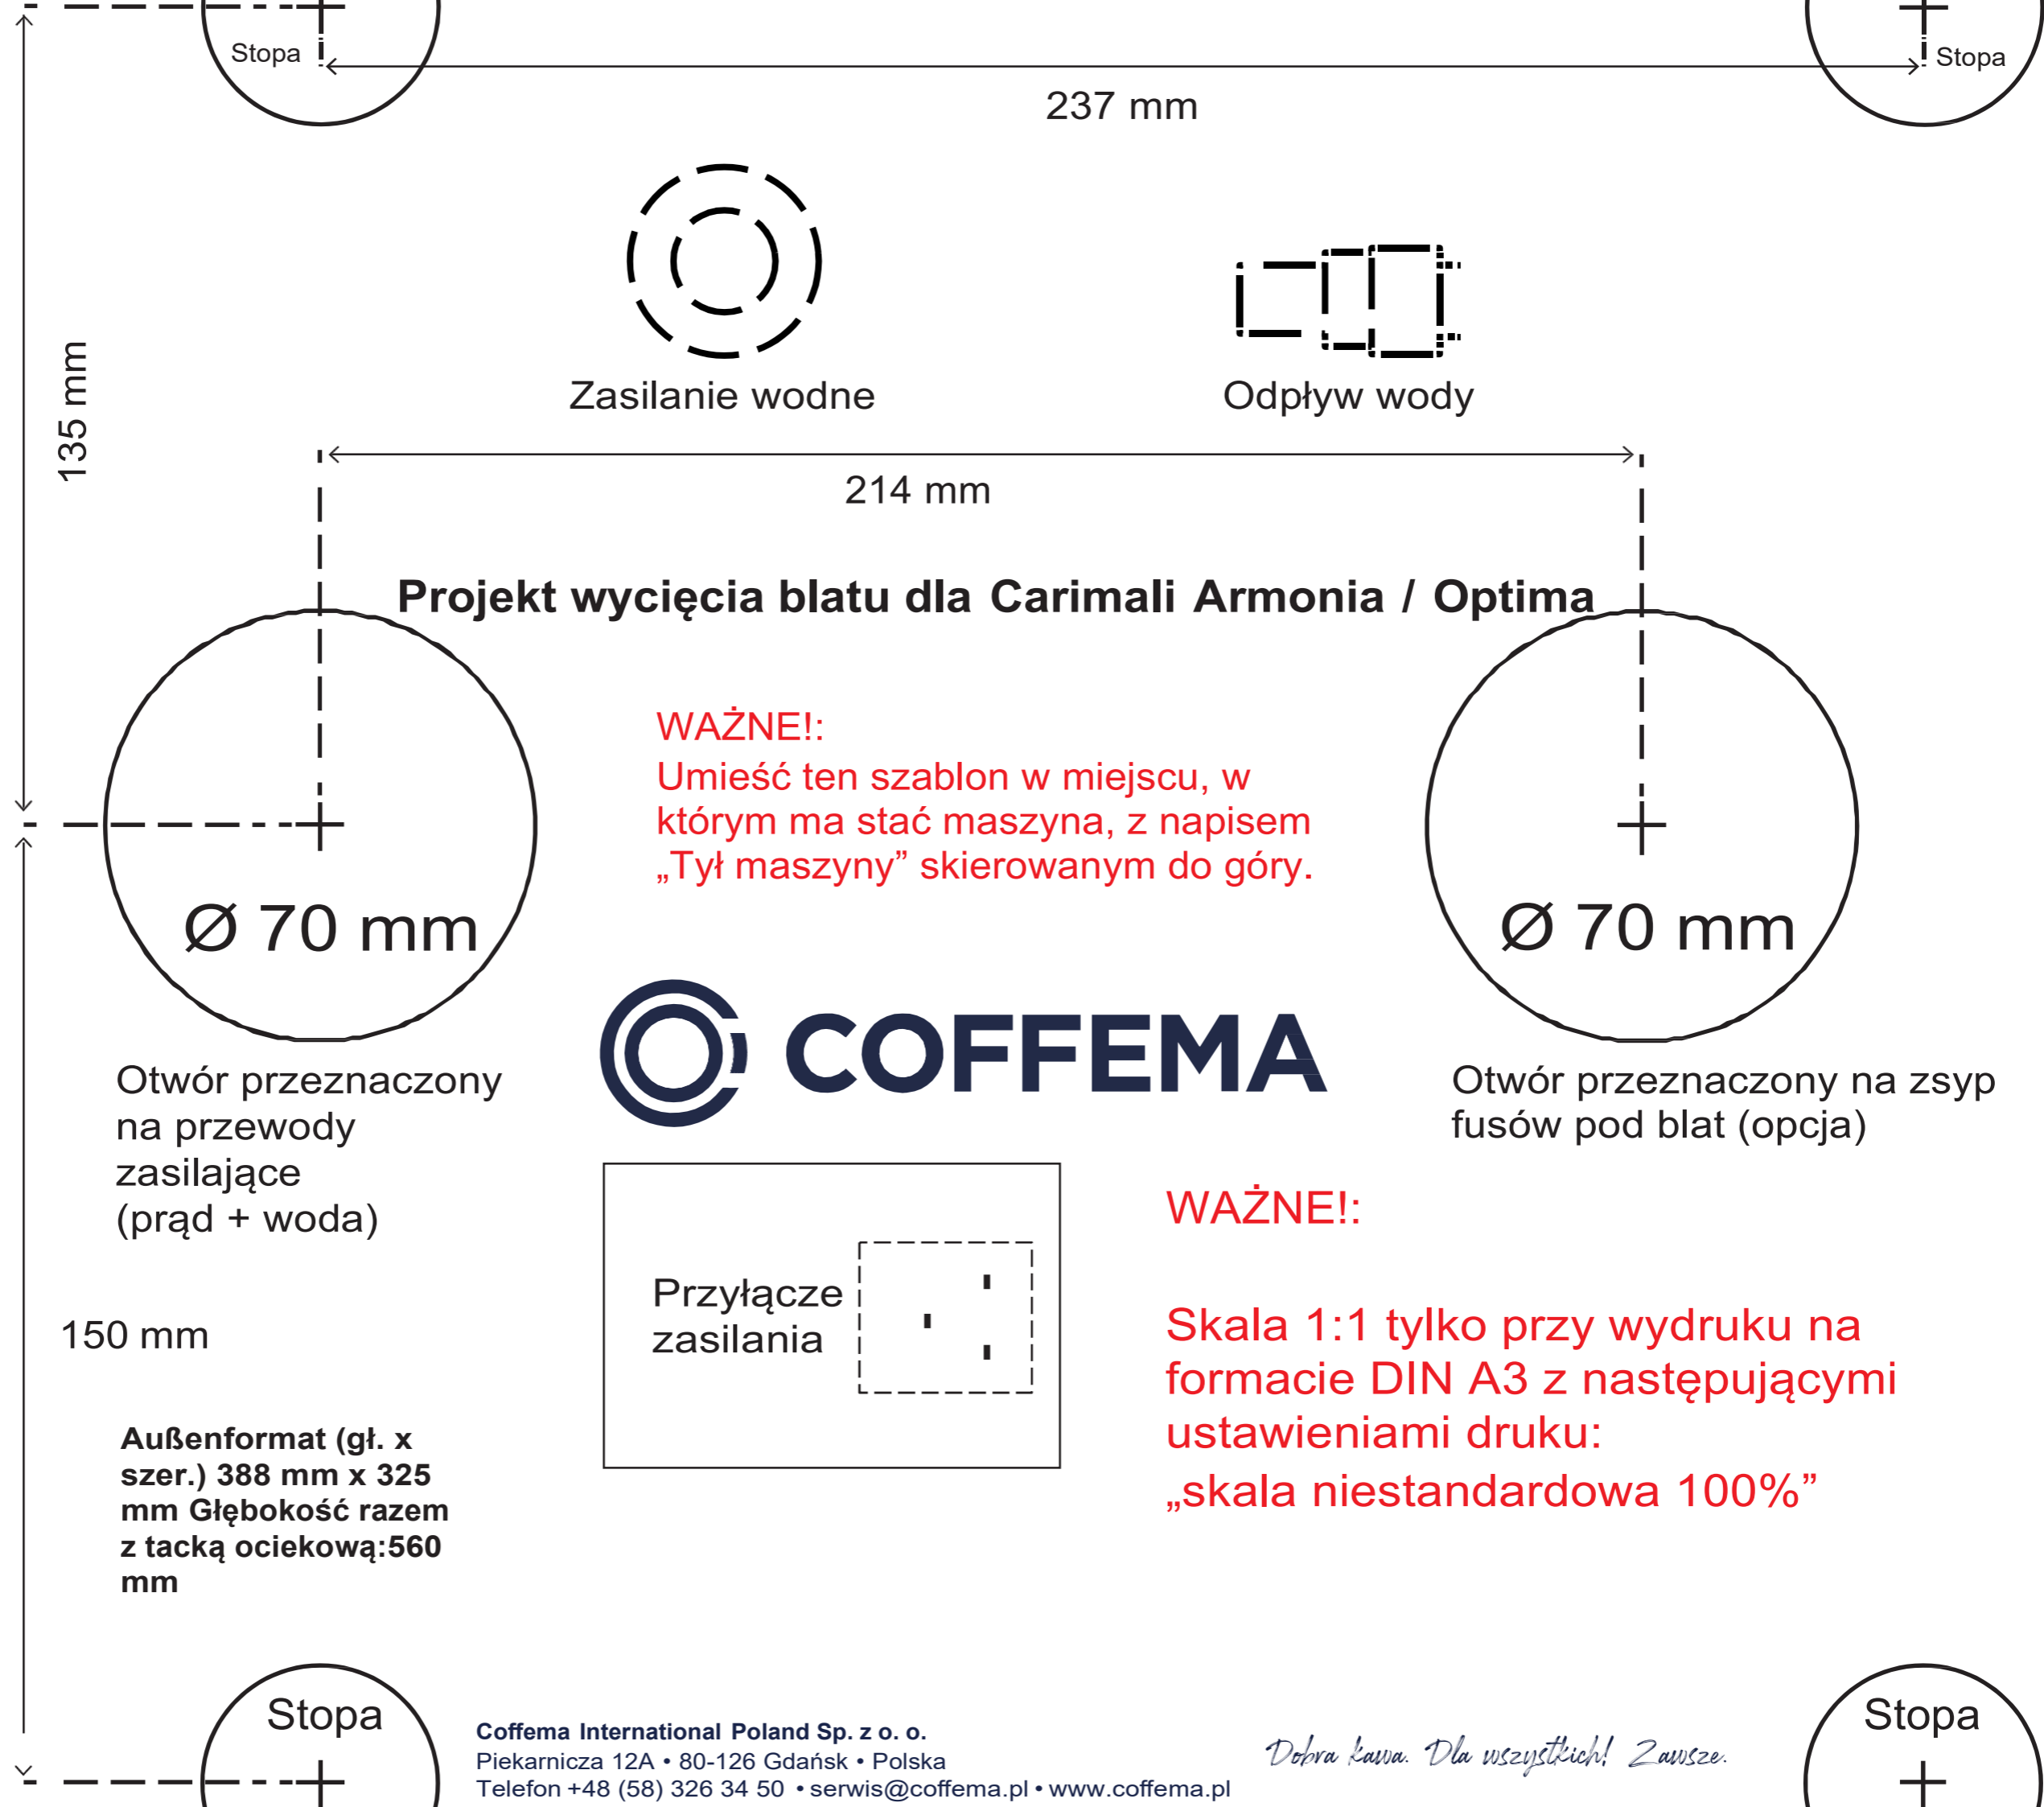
Stopa

Stopa

237 mm

135 mm

Zasilanie wodne

Odpływ wody

214 mm

Projekt wycięcia blatu dla Carimali Armonia / Optima

WAŻNE!:
Umieść ten szablon w miejscu, w którym ma stać maszyna, z napisem „Tył maszyny” skierowanym do góry.

Ø 70 mm

Ø 70 mm

COFFEMA

Otwór przeznaczony na przewody zasilające (prąd + woda)

Otwór przeznaczony na zsyp fusów pod blat (opcja)

150 mm

Przyłącze zasilania

WAŻNE!:

Skala 1:1 tylko przy wydruku na formacie DIN A3 z następującymi ustawieniami druku:
„skala niestandardowa 100%”

Außenformat (gł. x szer.) 388 mm x 325 mm Głębokość razem z tacką ociekową:560 mm

Stopa

Coffema International Poland Sp. z o. o.
Piekarnicza 12A • 80-126 Gdańsk • Polska
Telefon +48 (58) 326 34 50 • serwis@coffema.pl • www.coffema.pl

Dobra kawa. Dla wszystkich! Zawsze.

Stopa